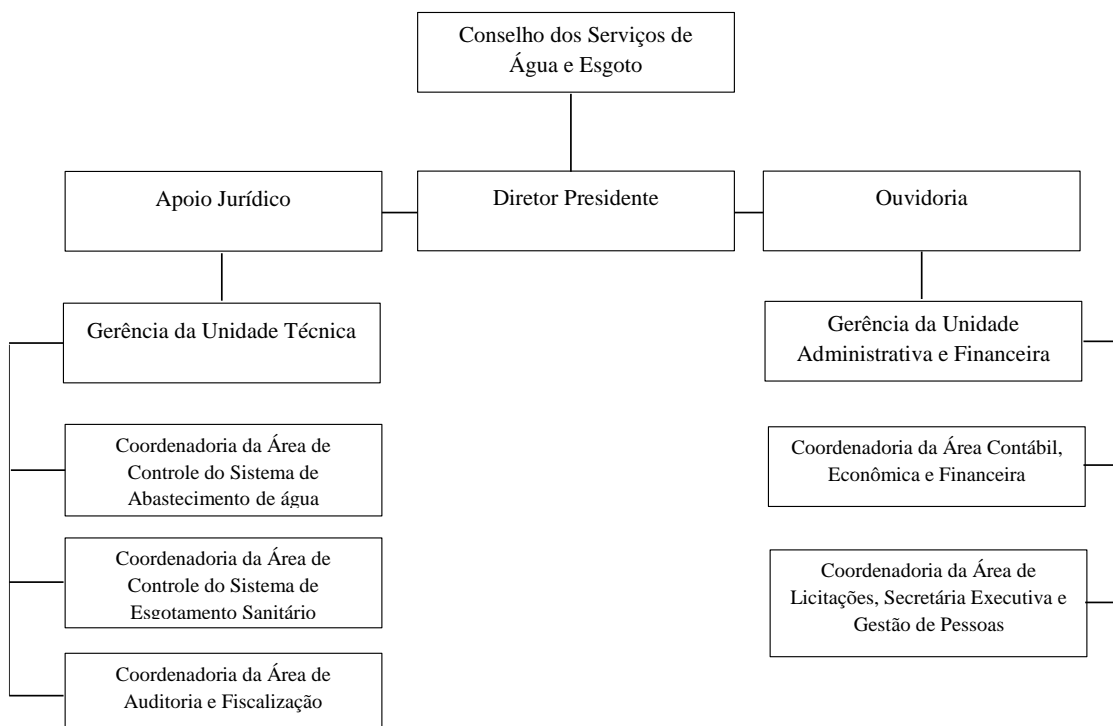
Conselho dos Serviços de Água e Esgoto

Apoio Jurídico

Diretor Presidente

Ouvidoria

Gerência da Unidade Técnica

Coordenadoria da Área de Controle do Sistema de Abastecimento de água

Coordenadoria da Área de Controle do Sistema de Esgotamento Sanitário

Coordenadoria da Área de Auditoria e Fiscalização

Gerência da Unidade Administrativa e Financeira

Coordenadoria da Área Contábil, Econômica e Financeira

Coordenadoria da Área de Licitações, Secretária Executiva e Gestão de Pessoas